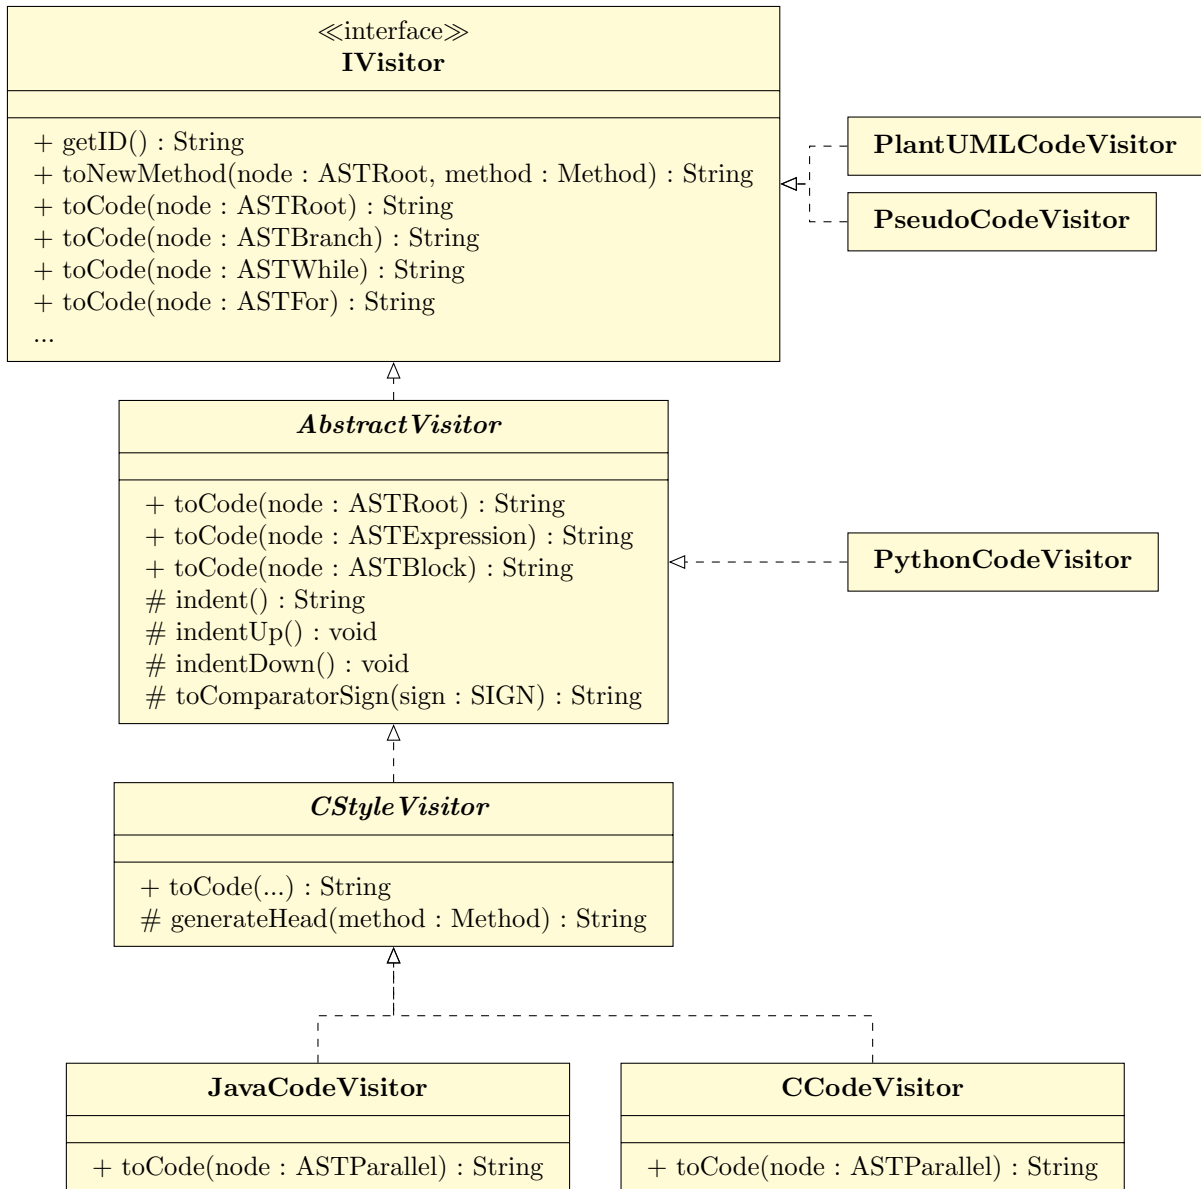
≪interface≫
**IVisitor**

+ getID() : String
+ toNewMethod(node : ASTRoot, method : Method) : String
+ toCode(node : ASTRoot) : String
+ toCode(node : ASTBranch) : String
+ toCode(node : ASTWhile) : String
+ toCode(node : ASTFor) : String
...

PlantUMLCodeVisitor

PseudoCodeVisitor

AbstractVisitor

+ toCode(node : ASTRoot) : String
+ toCode(node : ASTExpression) : String
+ toCode(node : ASTBlock) : String
# indent() : String
# indentUp() : void
# indentDown() : void
# toComparatorSign(sign : SIGN) : String

PythonCodeVisitor

CStyleVisitor

+ toCode(...) : String
# generateHead(method : Method) : String

JavaCodeVisitor

+ toCode(node : ASTParallel) : String

CCodeVisitor

+ toCode(node : ASTParallel) : String